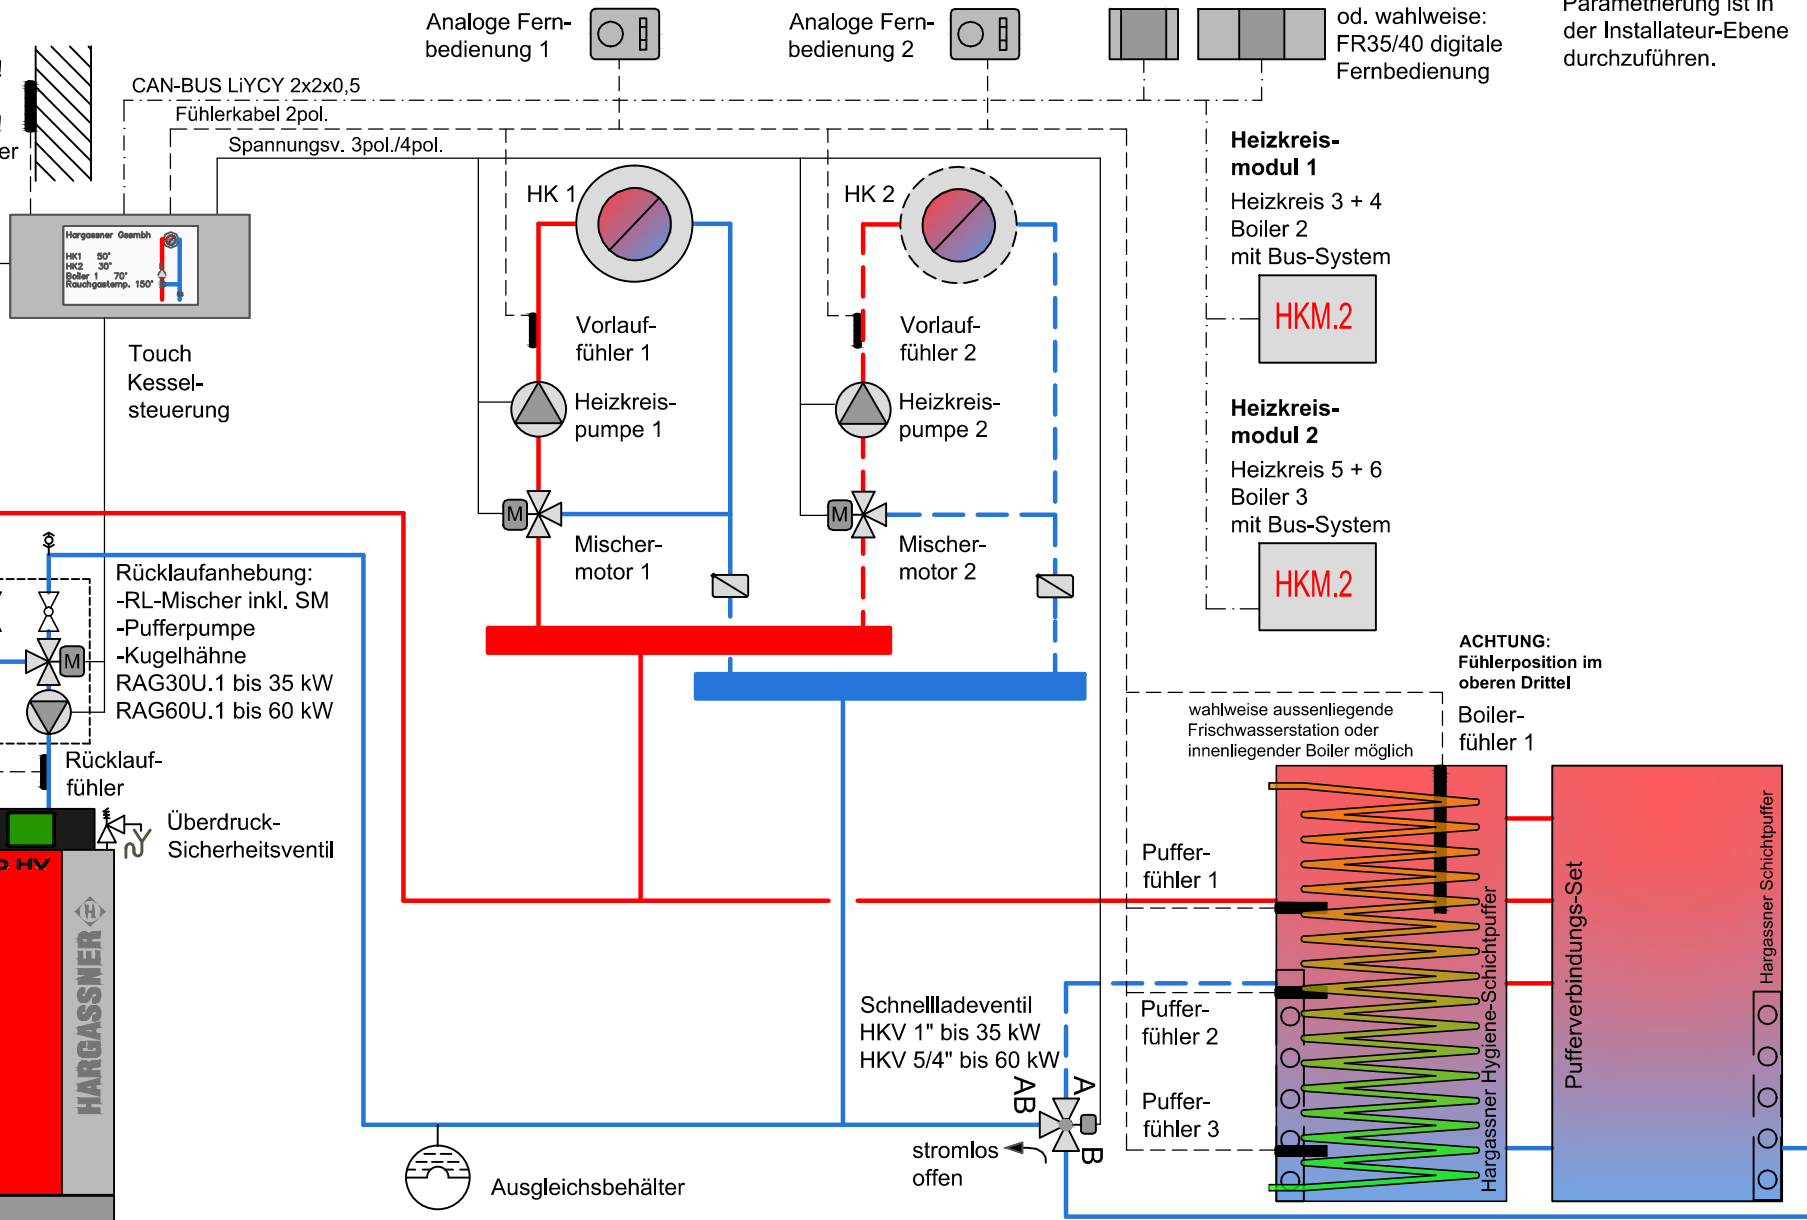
Analoge Fernbedienung 1

Analoge Fernbedienung 2

od. wahlweise: FR35/40 digitale Fernbedienung

Parametrierung ist in der Installateur-Ebene durchzuführen.

CAN-BUS LiYCY 2x2x0,5

Fühlerkabel 2pol.

Spannungsv. 3pol./4pol.

Hargassner Gesmbh
HK1 50°
HK2 30°
Boiler 1 70°
Rauchgastemp. 150°

HK 1

HK 2

Heizkreismodul 1
Heizkreis 3 + 4
Boiler 2
mit Bus-System

HKM.2

Vorlauffühler 1

Vorlauffühler 2

Touch Kesselsteuerung

Heizkreispumpe 1

Heizkreispumpe 2

Heizkreismodul 2
Heizkreis 5 + 6
Boiler 3
mit Bus-System

M

M

Mischermotor 1

Mischermotor 2

HKM.2

Rücklaufanhebung:
-RL-Mischer inkl. SM
-Pufferpumpe
-Kugelhähne
RAG30U.1 bis 35 kW
RAG60U.1 bis 60 kW

M

ACHTUNG:
Fühlerposition im oberen Drittel

wahlweise aussenliegende Frischwasserstation oder innenliegender Boiler möglich

Boilerfühler 1

Rücklauffühler

Überdruck-Sicherheitsventil

HV

Pufferfühler 1

HARGASSNER

Hargassner Hygiene-Schichtpuffer

Pufferverbindungs-Set

Hargassner Schichtpuffer

Schnellladeventil
HKV 1" bis 35 kW
HKV 5/4" bis 60 kW

Pufferfühler 2

AB

A

Pufferfühler 3

B

stromlos offen

Ausgleichsbehälter